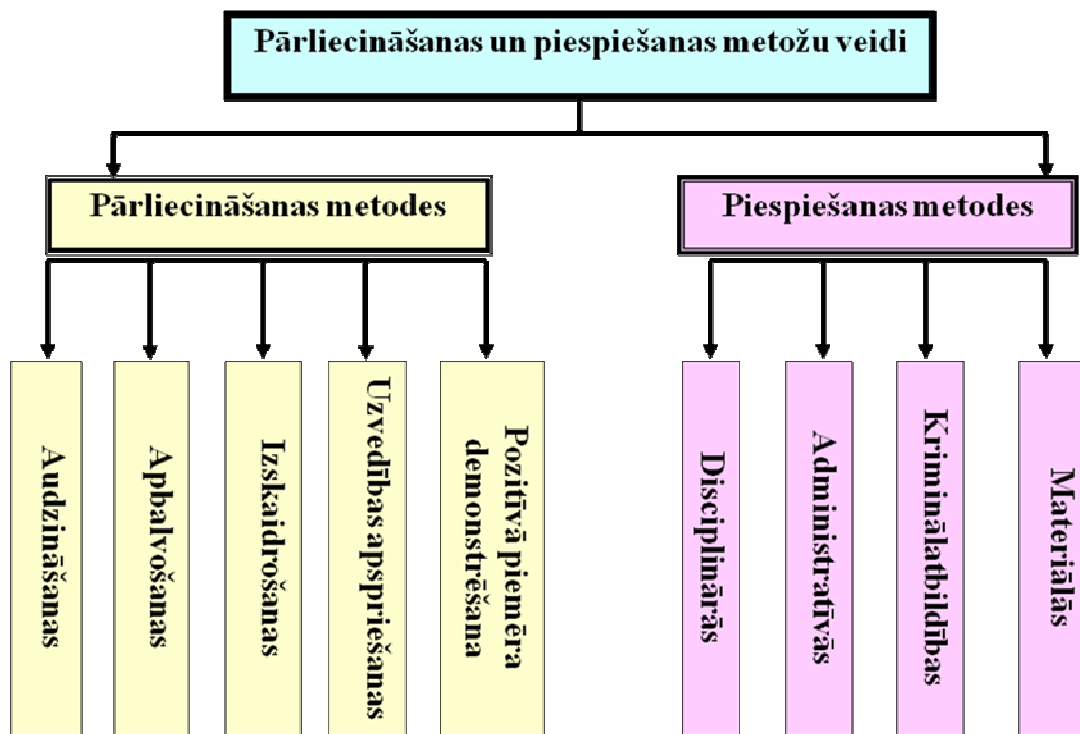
Pārliecināšanas un piespiešanas metožu veidi

Pārliecināšanas metodes

Piespiešanas metodes

Audzināšanas

Apbalvošanas

Izskaidrošanas

Uzvedības apspriešanas

Pozitīvā piemēra demonstrēšana

Disciplinārās

Administratīvās

Kriminālatbildības

Materiālās